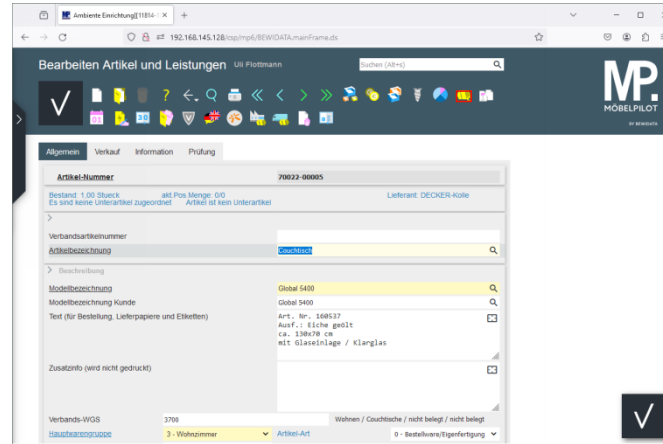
Ambiente Einrichtung[11814-

192.168.145.128/csp/mp6/BEWIDATA.mainFrame.cls

Bearbeiten Artikel und Leistungen Uli Flottmann

Suchen (Alt+s)

MP.
MÖBELPILOT
BY BEWIDATA

Allgemein | Verkauf | Information | Prüfung

Artikel-Nummer | 70022-00005

Bestand: 1,00 Stueck | akt.Pos.Menge: 0/0 | Lieferant: DECKER-Kolle
Es sind keine Unterartikel zugeordnet | Artikel ist kein Unterartikel

Verbandsartikelnummer

Artikelbezeichnung | Couchtisch

Beschreibung

Modellbezeichnung | Global 5400

Modellbezeichnung Kunde | Global 5400

Text (für Bestellung, Lieferpapiere und Etiketten)

Art. Nr. 160537
Ausf.: Eiche geölt
ca. 130x70 cm
mit Glaseinlage / Klarglas

Zusatzinfo (wird nicht gedruckt)

Verbands-WGS | 3700 | Wohnen / Couchtische / nicht belegt / nicht belegt

Hauptwarengruppe | 3 - Wohnzimmer | Artikel-Art | 0 - Bestellware/Eigenfertigung